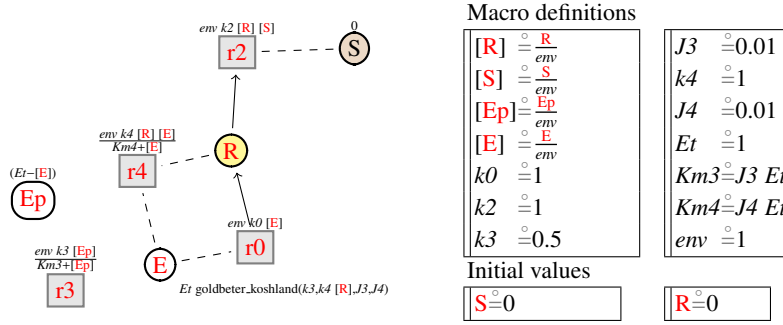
$env\ k2\ [R]\ [S]$

0

r2

S

$\frac{env\ k4\ [R]\ [E]}{Km4+[E]}$

R

r4

$(Et-[E])$

Ep

$env\ k0\ [E]$

r0

$\frac{env\ k3\ [Ep]}{Km3+[Ep]}$

E

r3

$Et$ goldbeter_koshland($k3$,$k4$ [R],$J3$,$J4$)

Macro definitions

| | |
|---|---|
| $[R] \mathrel{\hat{=}} \frac{R}{env}$ | $J3 \mathrel{\hat{=}} 0.01$ |
| $[S] \mathrel{\hat{=}} \frac{S}{env}$ | $k4 \mathrel{\hat{=}} 1$ |
| $[Ep] \mathrel{\hat{=}} \frac{Ep}{env}$ | $J4 \mathrel{\hat{=}} 0.01$ |
| $[E] \mathrel{\hat{=}} \frac{E}{env}$ | $Et \mathrel{\hat{=}} 1$ |
| $k0 \mathrel{\hat{=}} 1$ | $Km3 \mathrel{\hat{=}} J3\ Et$ |
| $k2 \mathrel{\hat{=}} 1$ | $Km4 \mathrel{\hat{=}} J4\ Et$ |
| $k3 \mathrel{\hat{=}} 0.5$ | $env \mathrel{\hat{=}} 1$ |

Initial values

| | |
|---|---|
| $S \mathrel{\hat{=}} 0$ | $R \mathrel{\hat{=}} 0$ |